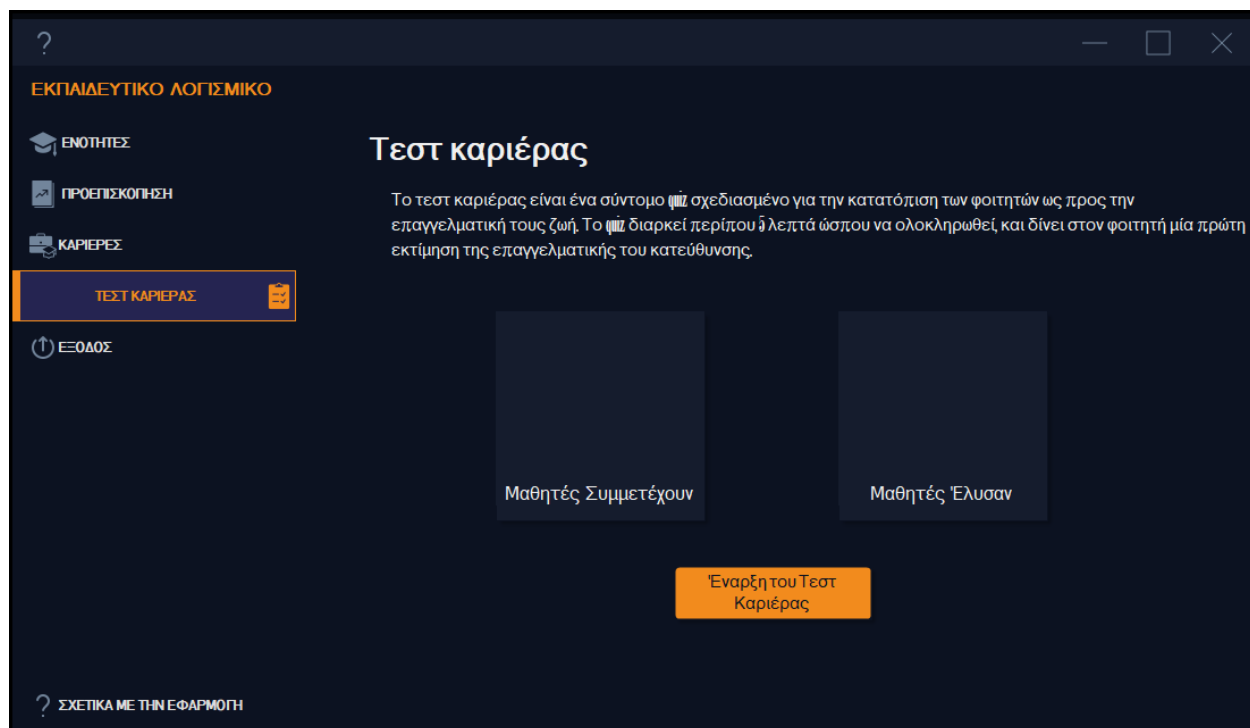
?

ΕΚΠΑΙΔΕΥΤΙΚΟ ΛΟΓΙΣΜΙΚΟ

ΕΝΟΤΗΤΕΣ

ΠΡΟΕΠΙΣΚΟΠΗΣΗ

ΚΑΡΙΕΡΕΣ

ΤΕΣΤ ΚΑΡΙΕΡΑΣ

ΕΞΟΔΟΣ

Τεστ καριέρας

Το τεστ καριέρας είναι ένα σύντομο quiz σχεδιασμένο για την κατατόπιση των φοιτητών ως προς την επαγγελματική τους ζωή. Το quiz διαρκεί περίπου 5 λεπτά ώσπου να ολοκληρωθεί, και δίνει στον φοιτητή μία πρώτη εκτίμηση της επαγγελματικής του κατεύθυνσης.

Μαθητές Συμμετέχουν

Μαθητές Έλυσαν

Έναρξη του Τεστ Καριέρας

? ΣΧΕΤΙΚΑ ΜΕ ΤΗΝ ΕΦΑΡΜΟΓΗ